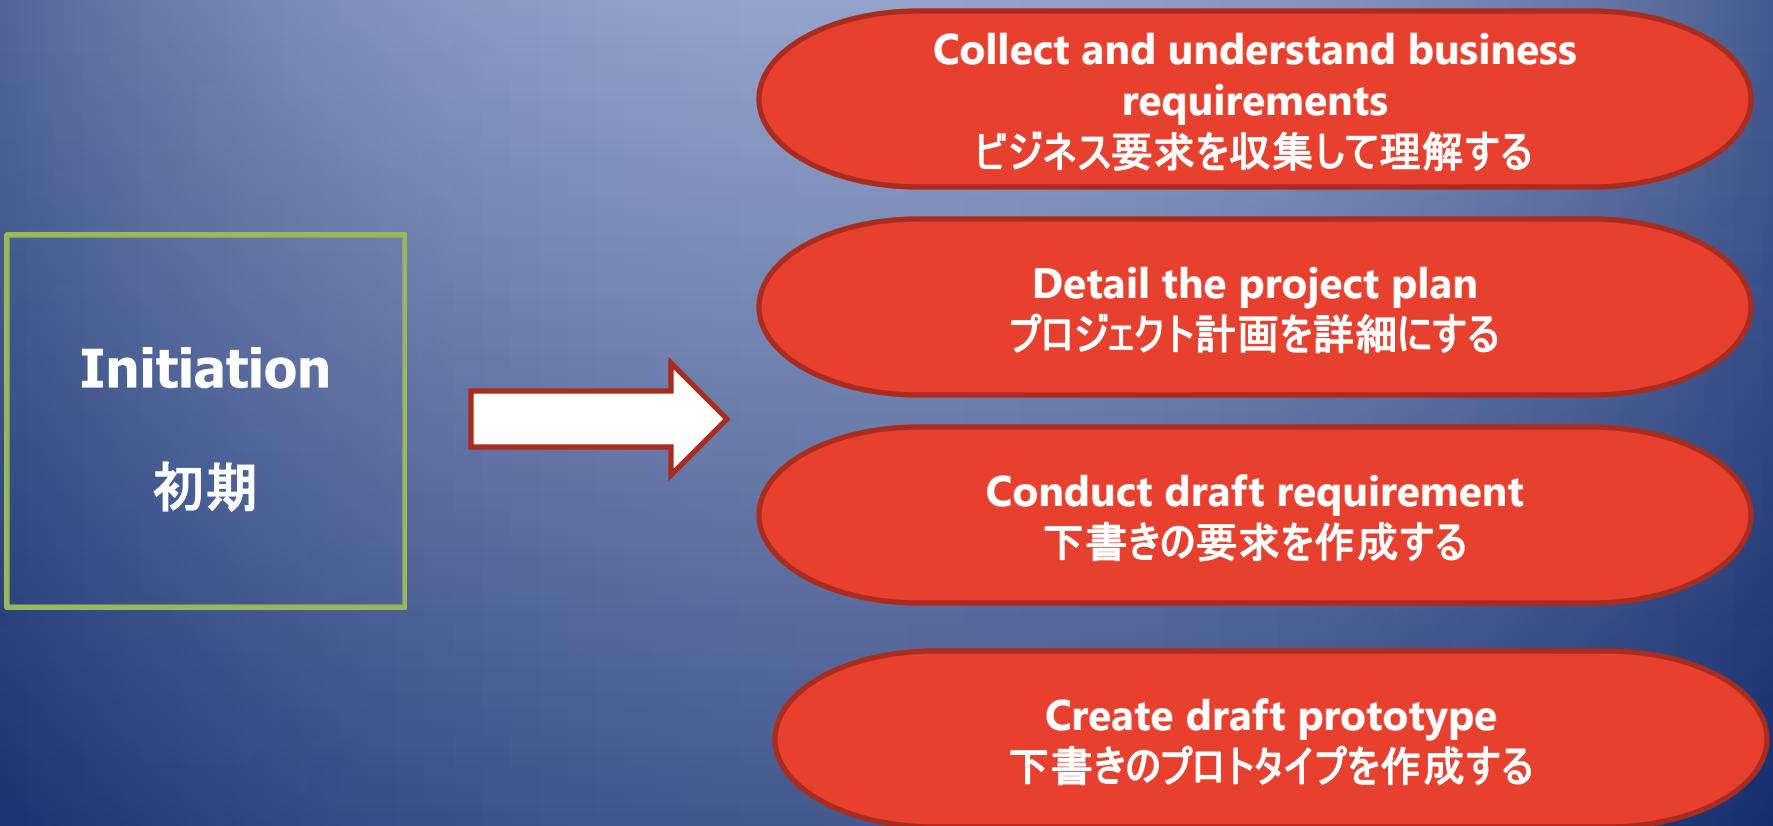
Initiation

初期

Collect and understand business requirements
ビジネス要求を収集して理解する

Detail the project plan
プロジェクト計画を詳細にする

Conduct draft requirement
下書きの要求を作成する

Create draft prototype
下書きのプロトタイプを作成する